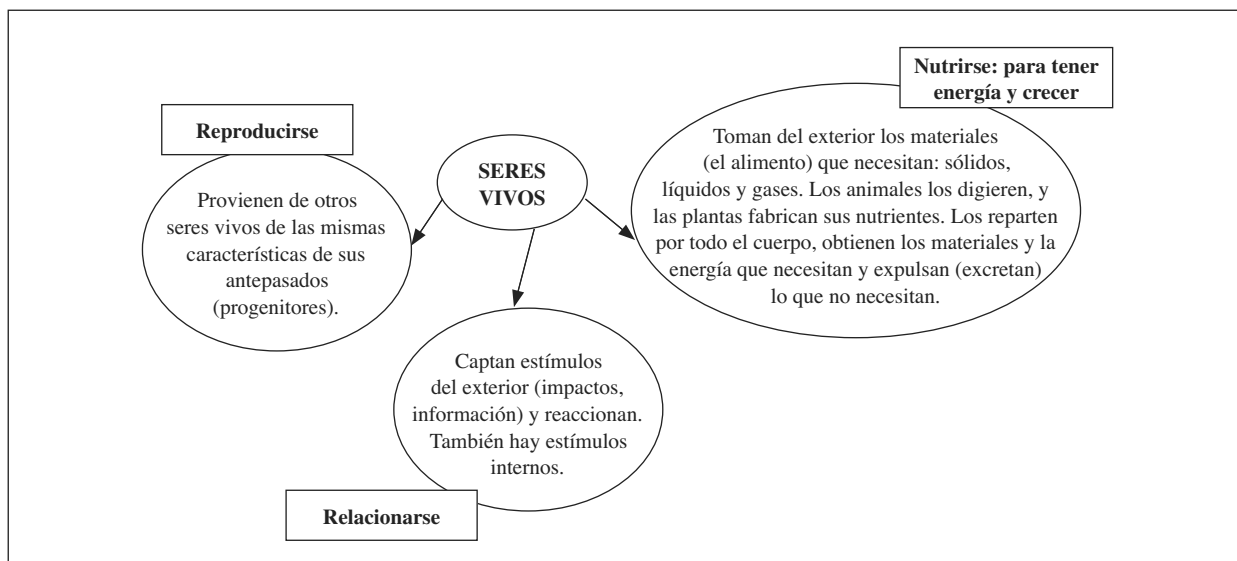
SERES VIVOS

Reproducirse

Provienen de otros seres vivos de las mismas características de sus antepasados (progenitores).

Nutrirse: para tener energía y crecer

Toman del exterior los materiales (el alimento) que necesitan: sólidos, líquidos y gases. Los animales los digieren, y las plantas fabrican sus nutrientes. Los reparten por todo el cuerpo, obtienen los materiales y la energía que necesitan y expulsan (excretan) lo que no necesitan.

Captan estímulos del exterior (impactos, información) y reaccionan. También hay estímulos internos.

Relacionarse